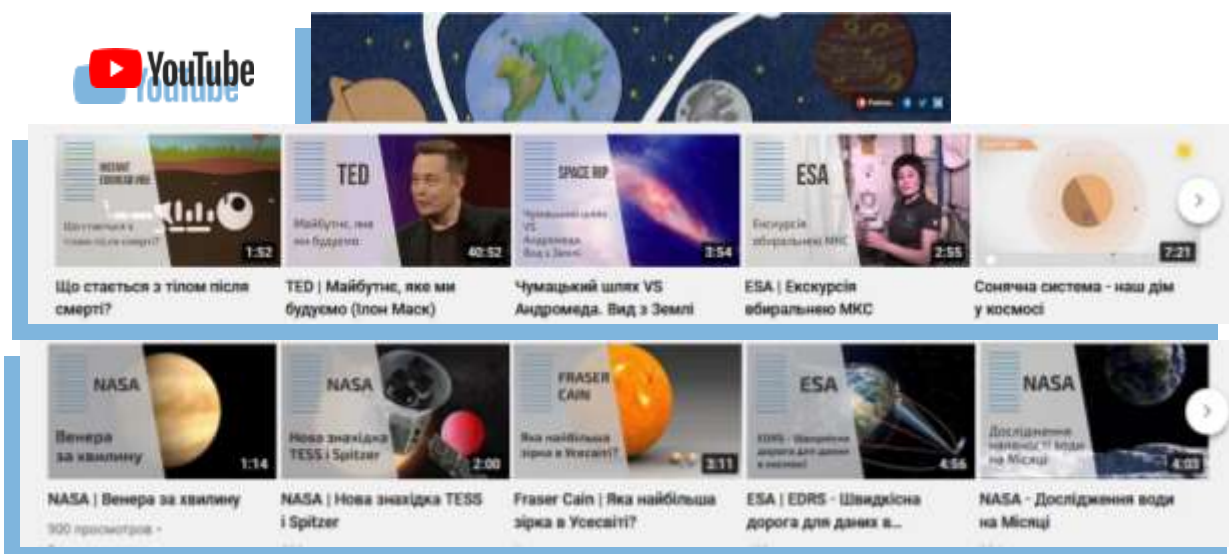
YouTube

Patreon

INSTANT EGGHEAD

Що стається з тілом після смерті?

1:52

Що стається з тілом після смерті?

TED

Майбутнє, яке ми будуємо

40:52

TED | Майбутнє, яке ми будуємо (Ілон Маск)

SPACE RIP

Чумацький шлях VS Андромеда. Вид з Землі

3:54

Чумацький шлях VS Андромеда. Вид з Землі

ESA

Екскурсія вбиральнею МКС

2:55

ESA | Екскурсія вбиральнею МКС

7:21

Сонячна система - наш дім у космосі

NASA

Венера за хвилину

1:14

NASA | Венера за хвилину

900 просмотров •

NASA

Нова знахідка TESS і Spitzer

2:00

NASA | Нова знахідка TESS і Spitzer

FRASER CAIN

Яка найбільша зірка в Усесвіті?

3:11

Fraser Cain | Яка найбільша зірка в Усесвіті?

ESA

EDRS - Швидкісна дорога для даних в космосі

4:56

ESA | EDRS - Швидкісна дорога для даних в...

NASA

Дослідження наявності води на Місяці

4:03

NASA - Дослідження води на Місяці